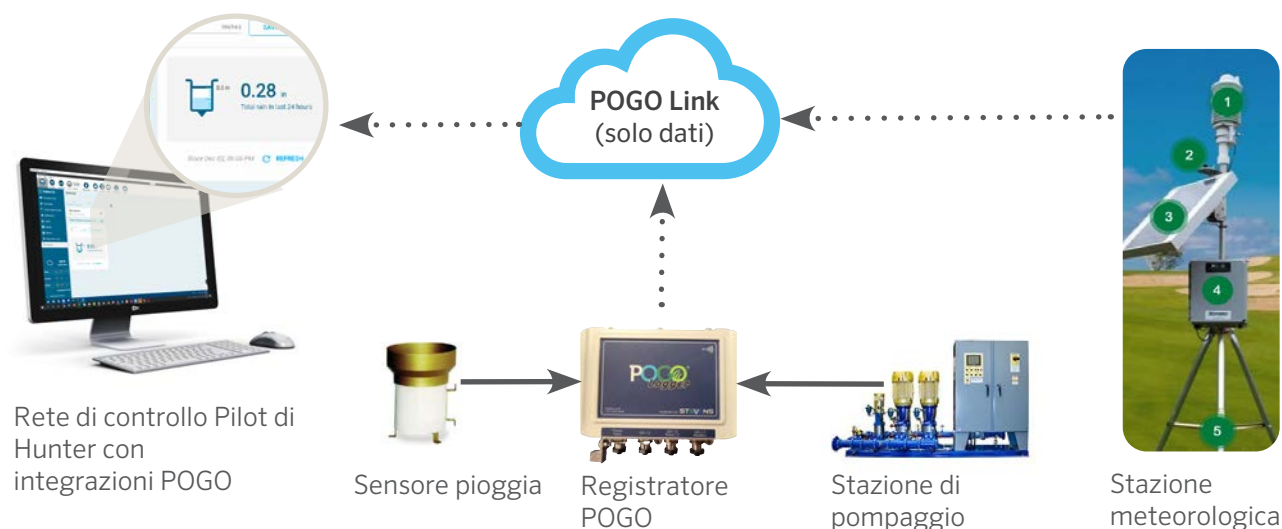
inches

0.28 in
Total rain in last 24 hours

REFRESH

POGO Link
(solo dati)

1
2
3
4
5

POGO LOGGER
STEVENS

Rete di controllo Pilot di Hunter con integrazioni POGO

Sensore pioggia

Registratore POGO

Stazione di pompaggio

Stazione meteorologica